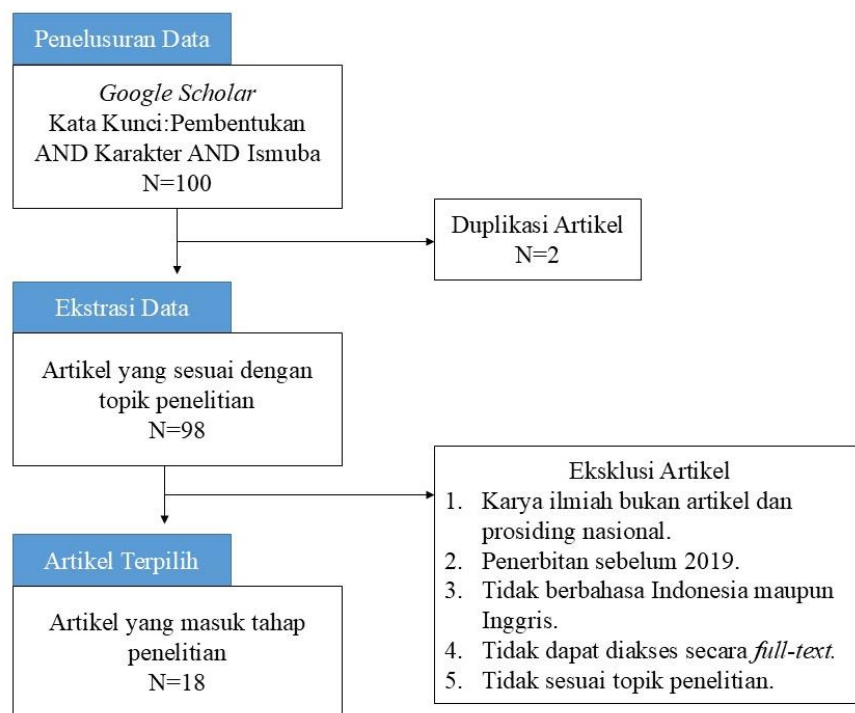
Penelusuran Data

Google Scholar
Kata Kunci:Pembentukan AND Karakter AND Ismuba
N=100

Duplikasi Artikel
N=2

Ekstrasi Data

Artikel yang sesuai dengan topik penelitian
N=98

Eksklusi Artikel
1. Karya ilmiah bukan artikel dan prosiding nasional.
2. Penerbitan sebelum 2019.
3. Tidak berbahasa Indonesia maupun Inggris.
4. Tidak dapat diakses secara *full-text*.
5. Tidak sesuai topik penelitian.

Artikel Terpilih

Artikel yang masuk tahap penelitian
N=18